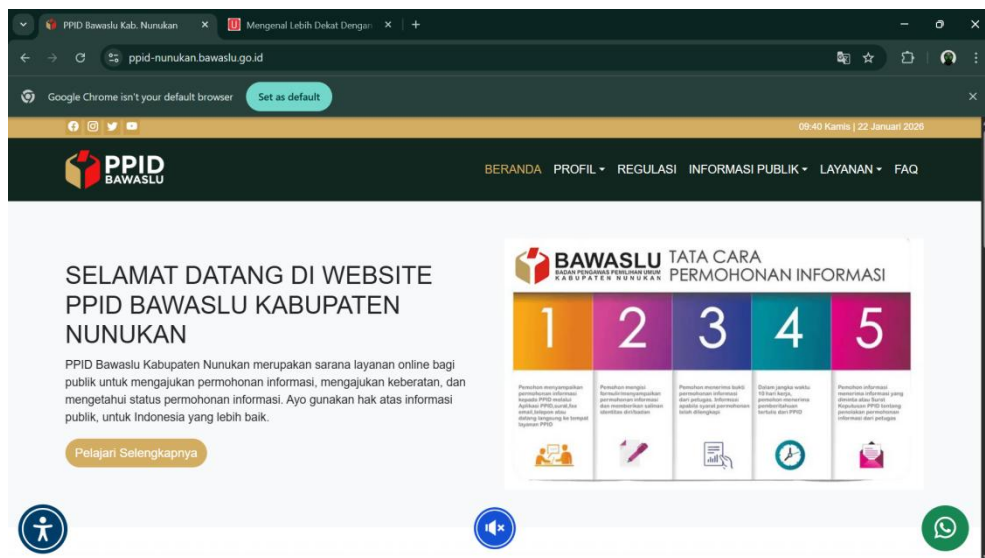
PPID Bawaslu Kab. Nunukan × Mengenal Lebih Dekat Dengan × +

ppid-nunukan.bawaslu.go.id

Google Chrome isn't your default browser Set as default

09:40 Kamis | 22 Januari 2026

PPID BAWASLU

BERANDA PROFIL ▾ REGULASI INFORMASI PUBLIK ▾ LAYANAN ▾ FAQ

SELAMAT DATANG DI WEBSITE PPID BAWASLU KABUPATEN NUNUKAN

PPID Bawaslu Kabupaten Nunukan merupakan sarana layanan online bagi publik untuk mengajukan permohonan informasi, mengajukan keberatan, dan mengetahui status permohonan informasi. Ayo gunakan hak atas informasi publik, untuk Indonesia yang lebih baik.

Pelajari Selengkapnya

BAWASLU BADAN PENGAWAS PEMILIHAN UMUM KABUPATEN NUNUKAN TATA CARA PERMOHONAN INFORMASI

1 Pemohon menyampaikan permohonan informasi kepada PPID melalui Aplikasi PPID,surat,fax email,telepon atau datang langsung ke tempat layanan PPID

2 Pemohon mengisi formulir/menyampaikan permohonan informasi dan memberikan salinan identitas diri/badan

3 Pemohon menerima bukti permohonan informasi dari petugas. Informasi apabila syarat permohonan telah dilengkapi

4 Dalam jangka waktu 10 hari kerja, pemohon menerima pemberitahuan tertulis dari PPID

5 Pemohon informasi menerima informasi yang diminta atau Surat Keputusan PPID tentang penolakan permohonan informasi dari petugas